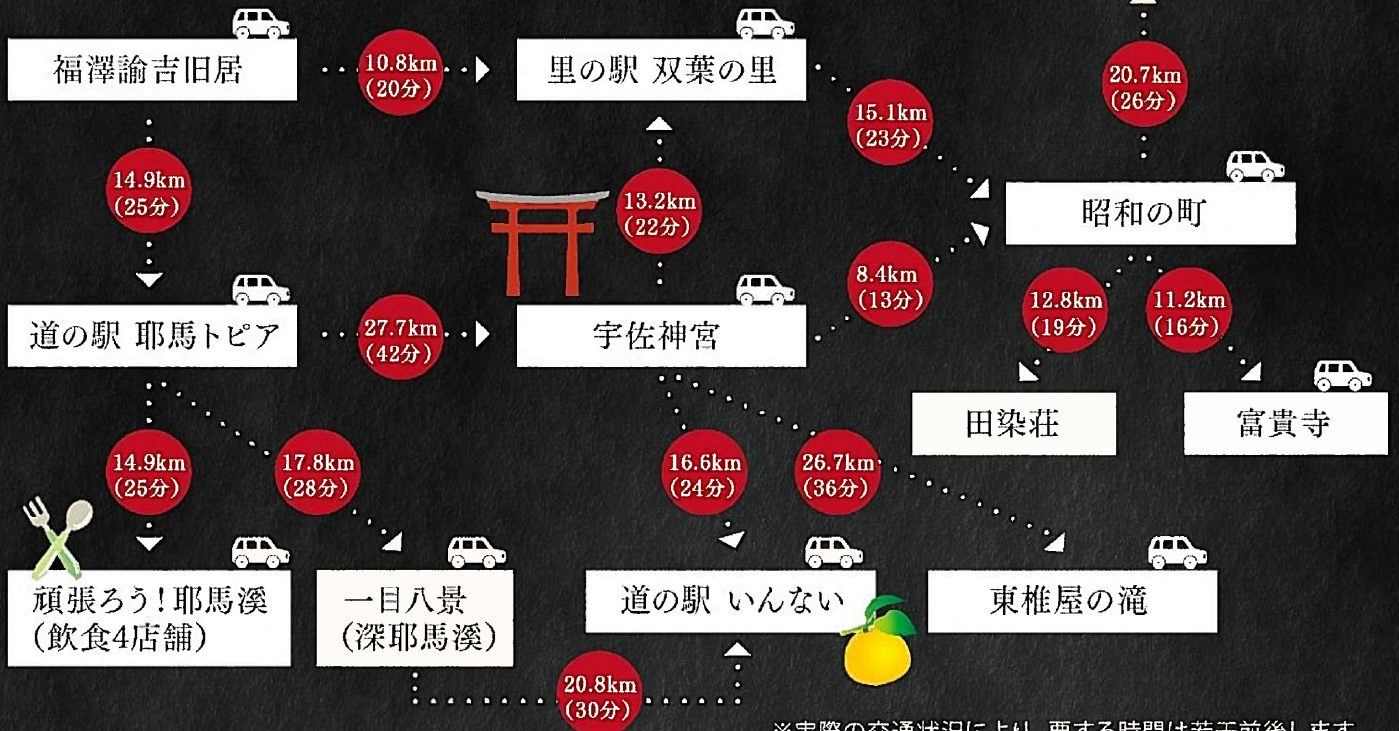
福澤諭吉旧居

10.8km
(20分)

里の駅 双葉の里

20.7km
(26分)

15.1km
(23分)

14.9km
(25分)

13.2km
(22分)

昭和の町

8.4km
(13分)

道の駅 耶馬トピア

27.7km
(42分)

宇佐神宮

12.8km
(19分)

11.2km
(16分)

田染荘

富貴寺

14.9km
(25分)

17.8km
(28分)

16.6km
(24分)

26.7km
(36分)

頑張ろう!耶馬溪
(飲食4店舗)

一目八景
(深耶馬溪)

道の駅 いんない

東椎屋の滝

20.8km
(30分)

※実際の交通状況により、要する時間は若干前後します。